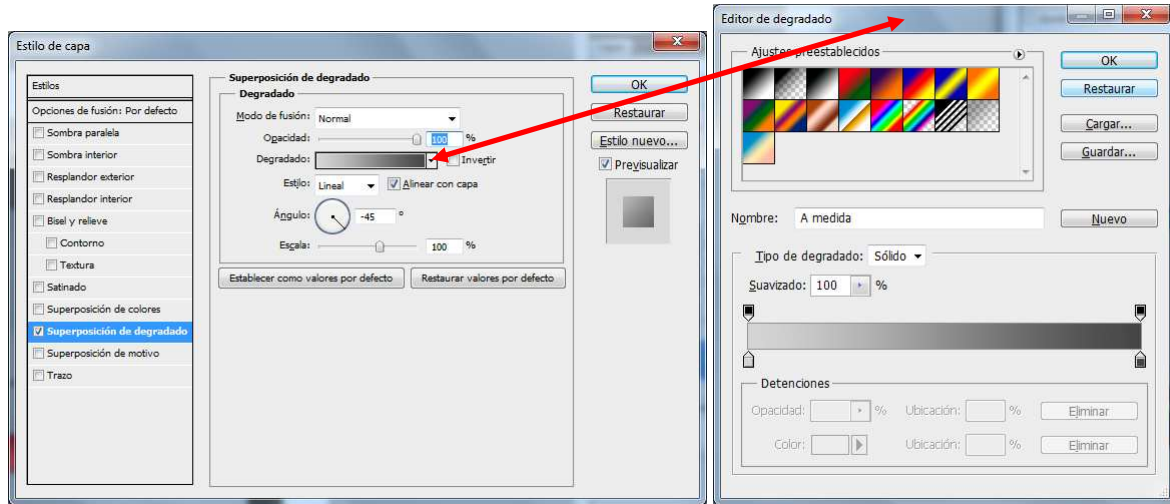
Estilo de capa

Estilos
Opciones de fusión: Por defecto
Sombra paralela
Sombra interior
Resplandor exterior
Resplandor interior
Bisel y relieve
Contorno
Textura
Satinado
Superposición de colores
Superposición de degradado
Superposición de motivo
Trazo

Superposición de degradado
Degradado
Modo de fusión: Normal
Opacidad: 100 %
Degradado: Invertir
Estilo: Lineal Alinear con capa
Ángulo: -45 °
Escala: 100 %
Establecer como valores por defecto
Restaurar valores por defecto

OK
Restaurar
Estilo nuevo...
Previsualizar

Editor de degradado

Ajustes preestablecidos
OK
Restaurar
Cargar...
Guardar...

Nombre: A medida
Nuevo

Tipo de degradado: Sólido
Suavizado: 100 %

Detenciones
Opacidad: % Ubicación: % Eliminar
Color: Ubicación: % Eliminar